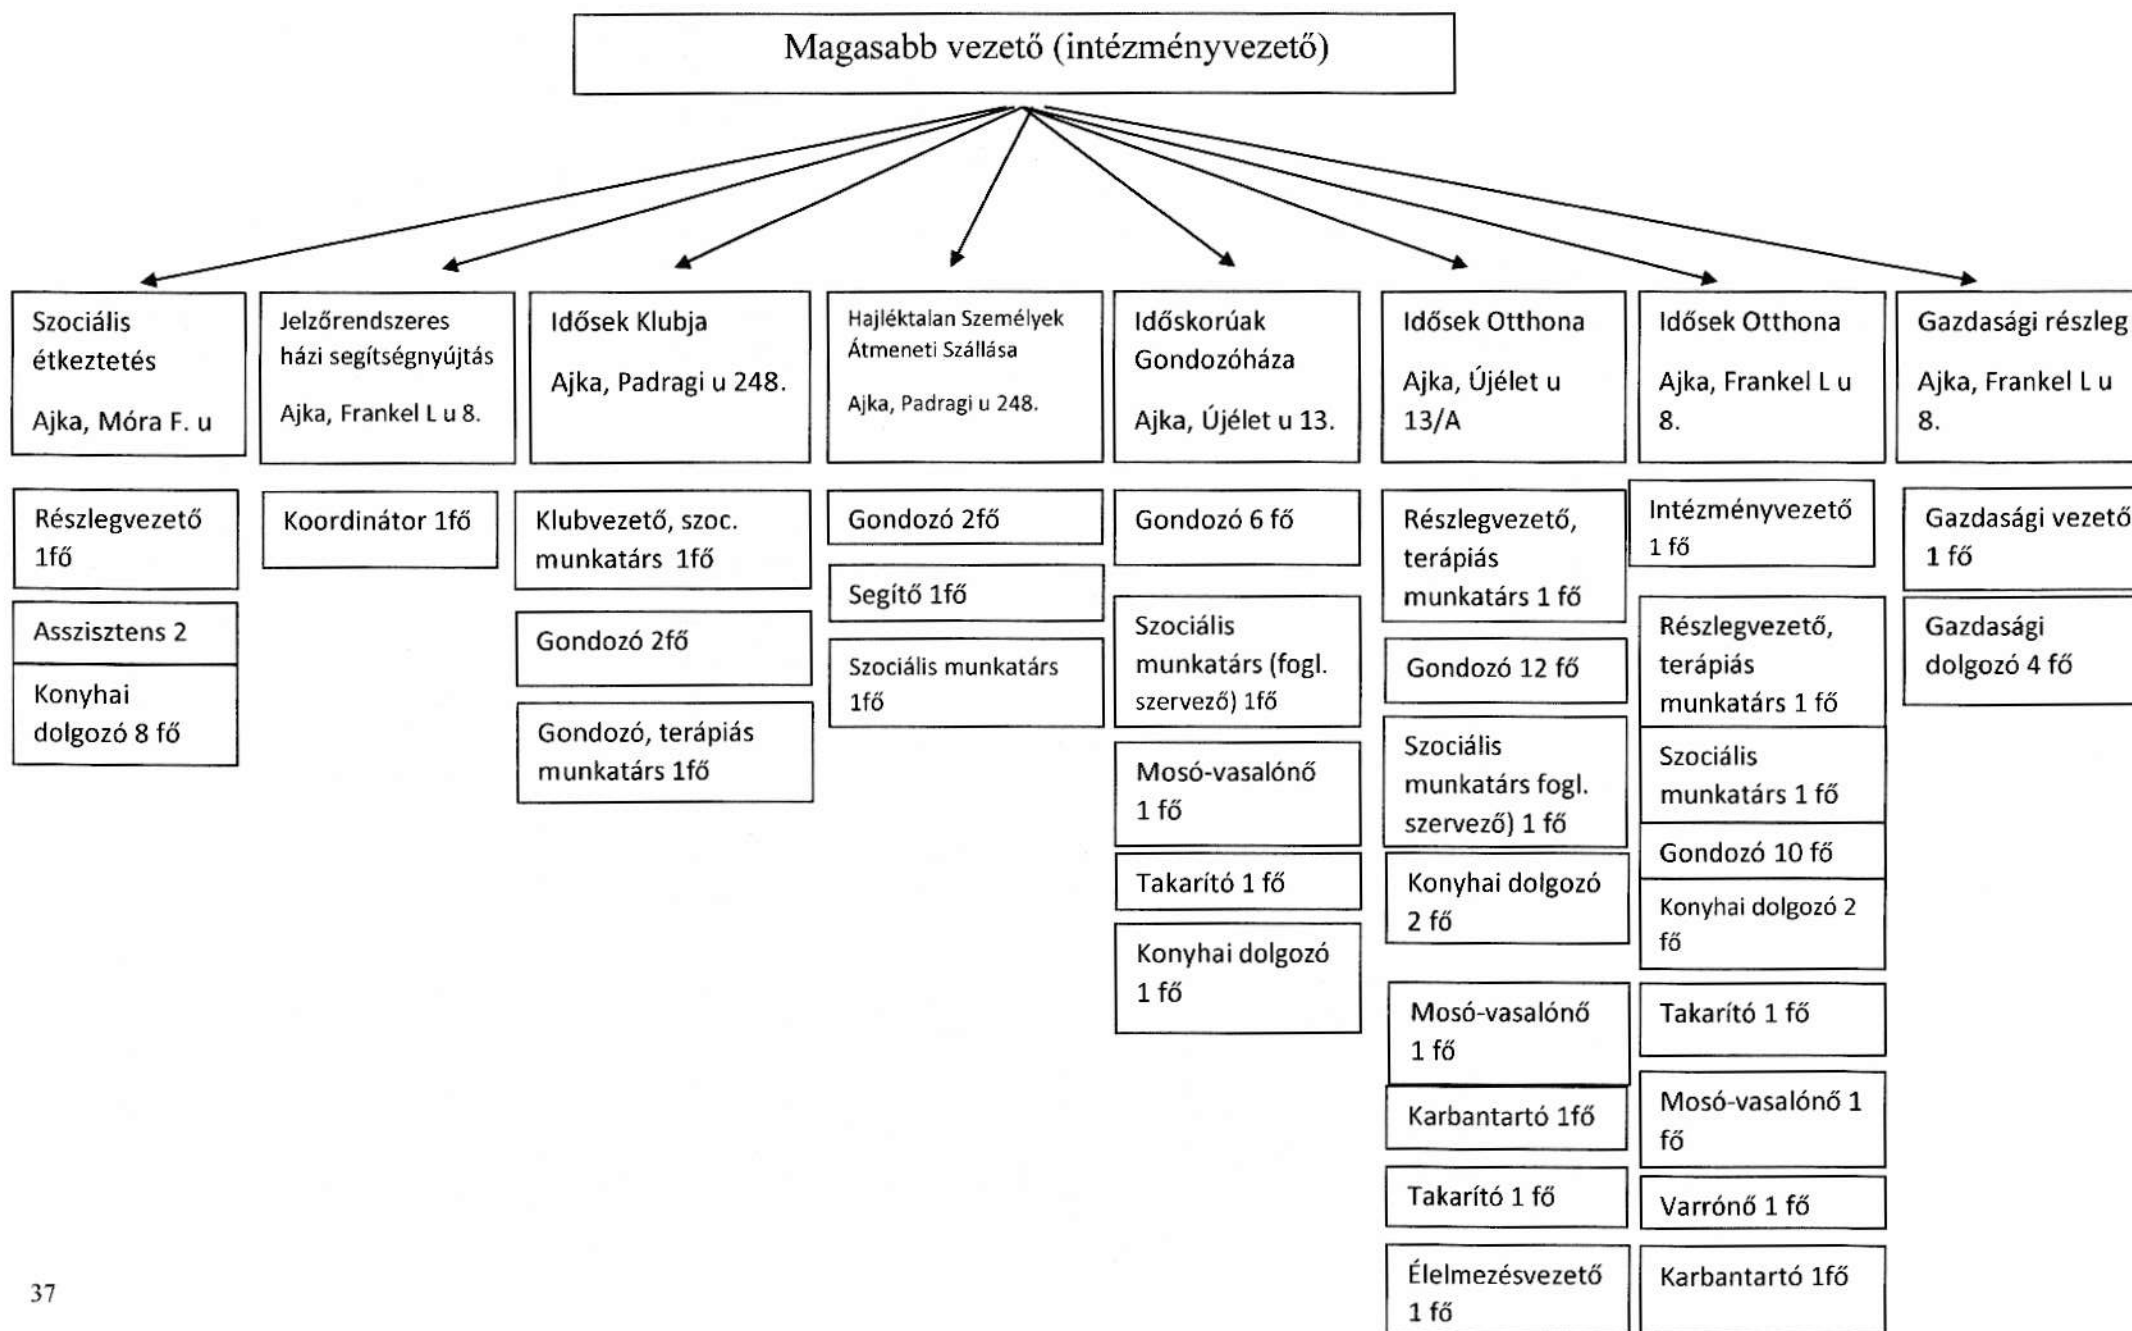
Magasabb vezető (intézményvezető)

Szociális étkeztetés

Ajka, Móra F. u

Részlegvezető 1fő

Asszisztens 2

Konyhai dolgozó 8 fő

Jelzőrendszeres házi segítségnyújtás

Ajka, Frankel L u 8.

Koordinátor 1fő

Idősek Klubja

Ajka, Padragi u 248.

Klubvezető, szoc. munkatárs 1fő

Gondozó 2fő

Gondozó, terápiás munkatárs 1fő

Hajléktalan Személyek Átmeneti Szállása

Ajka, Padragi u 248.

Gondozó 2fő

Segítő 1fő

Szociális munkatárs 1fő

Időskorúak Gondozóháza

Ajka, Újélet u 13.

Gondozó 6 fő

Szociális munkatárs (fogl. szervező) 1fő

Mosó-vasalónő 1 fő

Takarító 1 fő

Konyhai dolgozó 1 fő

Idősek Otthona

Ajka, Újélet u 13/A

Részlegvezető, terápiás munkatárs 1 fő

Gondozó 12 fő

Szociális munkatárs fogl. szervező) 1 fő

Konyhai dolgozó 2 fő

Mosó-vasalónő 1 fő

Karbantartó 1fő

Takarító 1 fő

Élelmezésvezető 1 fő

Idősek Otthona

Ajka, Frankel L u 8.

Intézményvezető 1 fő

Részlegvezető, terápiás munkatárs 1 fő

Szociális munkatárs 1 fő

Gondozó 10 fő

Konyhai dolgozó 2 fő

Takarító 1 fő

Mosó-vasalónő 1 fő

Varrónő 1 fő

Karbantartó 1fő

Gazdasági részleg

Ajka, Frankel L u 8.

Gazdasági vezető 1 fő

Gazdasági dolgozó 4 fő

37